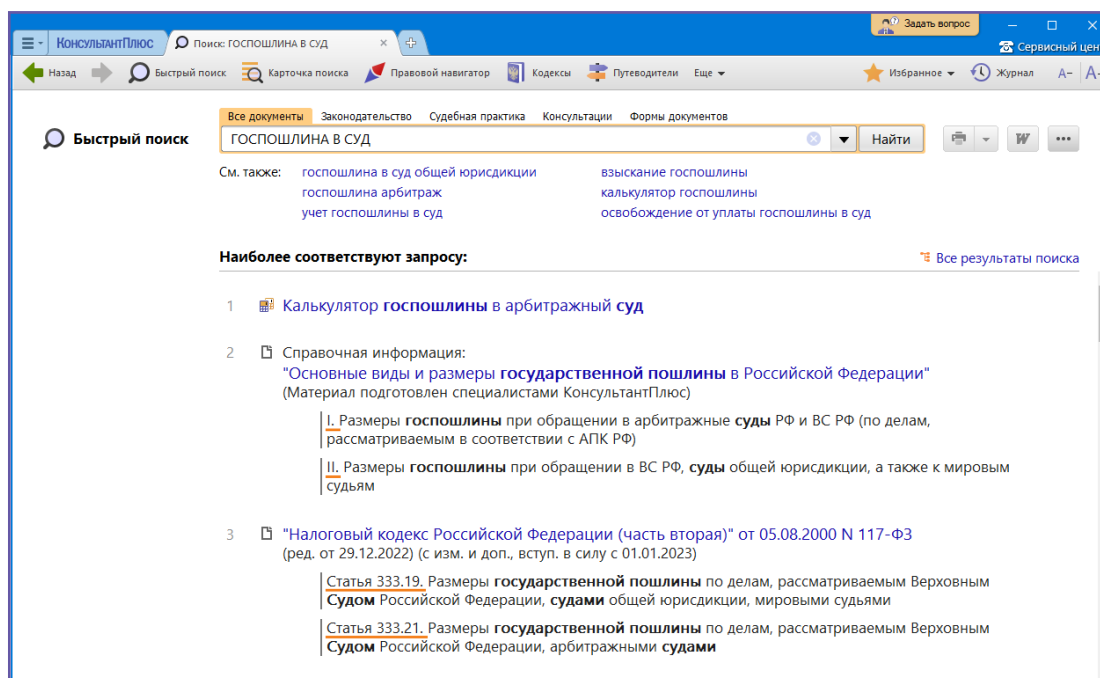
КонсультантПлюс Поиск: ГОСПОШЛИНА В СУД ×

Задать вопрос

Сервисный цен

Назад Быстрый поиск Карточка поиска Правовой навигатор Кодексы Путеводители Еще

Избранное Журнал A- A+

Быстрый поиск

Все документы Законодательство Судебная практика Консультации Формы документов

ГОСПОШЛИНА В СУД

Найти

См. также: госпошлина в суд общей юрисдикции взыскание госпошлины
госпошлина арбитраж калькулятор госпошлины
учет госпошлины в суд освобождение от уплаты госпошлины в суд

Наиболее соответствуют запросу:

Все результаты поиска

1 Калькулятор госпошлины в арбитражный суд

2 Справочная информация:
"Основные виды и размеры государственной пошлины в Российской Федерации"
(Материал подготовлен специалистами КонсультантПлюс)

I. Размеры госпошлины при обращении в арбитражные суды РФ и ВС РФ (по делам, рассматриваемым в соответствии с АПК РФ)

II. Размеры госпошлины при обращении в ВС РФ, суды общей юрисдикции, а также к мировым судьям

3 "Налоговый кодекс Российской Федерации (часть вторая)" от 05.08.2000 N 117-ФЗ
(ред. от 29.12.2022) (с изм. и доп., вступ. в силу с 01.01.2023)

Статья 333.19. Размеры государственной пошлины по делам, рассматриваемым Верховным Судом Российской Федерации, судами общей юрисдикции, мировыми судьями

Статья 333.21. Размеры государственной пошлины по делам, рассматриваемым Верховным Судом Российской Федерации, арбитражными судами